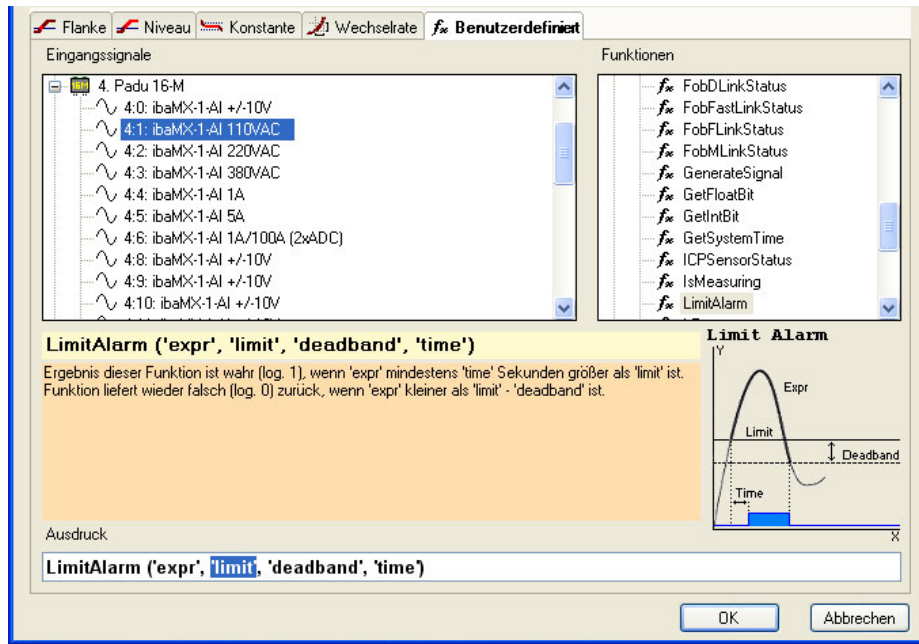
Flanke | Niveau | Konstante | Wechselrate | Benutzerdefiniert

Eingangssignale

4. Padu 16-M
4:0: ibaMX-1-AI +/-10V
4:1: ibaMX-1-AI 110VAC
4:2: ibaMX-1-AI 220VAC
4:3: ibaMX-1-AI 380VAC
4:4: ibaMX-1-AI 1A
4:5: ibaMX-1-AI 5A
4:6: ibaMX-1-AI 1A/100A (2xADC)
4:8: ibaMX-1-AI +/-10V
4:9: ibaMX-1-AI +/-10V
4:10: ibaMX-1-AI +/-10V
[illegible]

Funktionen

FobDLinkStatus
FobFastLinkStatus
FobFLinkStatus
FobMLinkStatus
GenerateSignal
GetFloatBit
GetIntBit
GetSystemTime
ICPSensorStatus
IsMeasuring
LimitAlarm

LimitAlarm ('expr', 'limit', 'deadband', 'time')

Ergebnis dieser Funktion ist wahr (log. 1), wenn 'expr' mindestens 'time' Sekunden größer als 'limit' ist. Funktion liefert wieder falsch (log. 0) zurück, wenn 'expr' kleiner als 'limit' - 'deadband' ist.

Limit Alarm
Y
Expr
Limit
Deadband
Time
X

Ausdruck

LimitAlarm ('expr', 'limit', 'deadband', 'time')

OK
Abbrechen